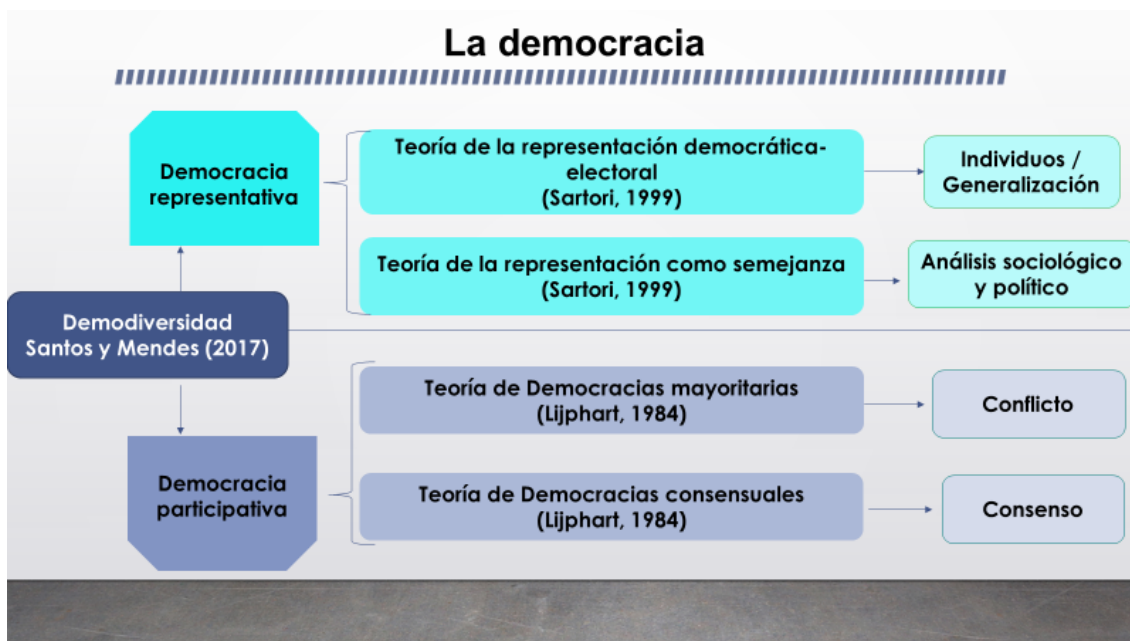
La democracia

Democracia representativa

Teoría de la representación democrática-electoral
(Sartori, 1999)

Individuos / Generalización

Teoría de la representación como semejanza
(Sartori, 1999)

Análisis sociológico y político

Demodiversidad
Santos y Mendes (2017)

Teoría de Democracias mayoritarias
(Lijphart, 1984)

Conflicto

Democracia participativa

Teoría de Democracias consensuales
(Lijphart, 1984)

Consenso